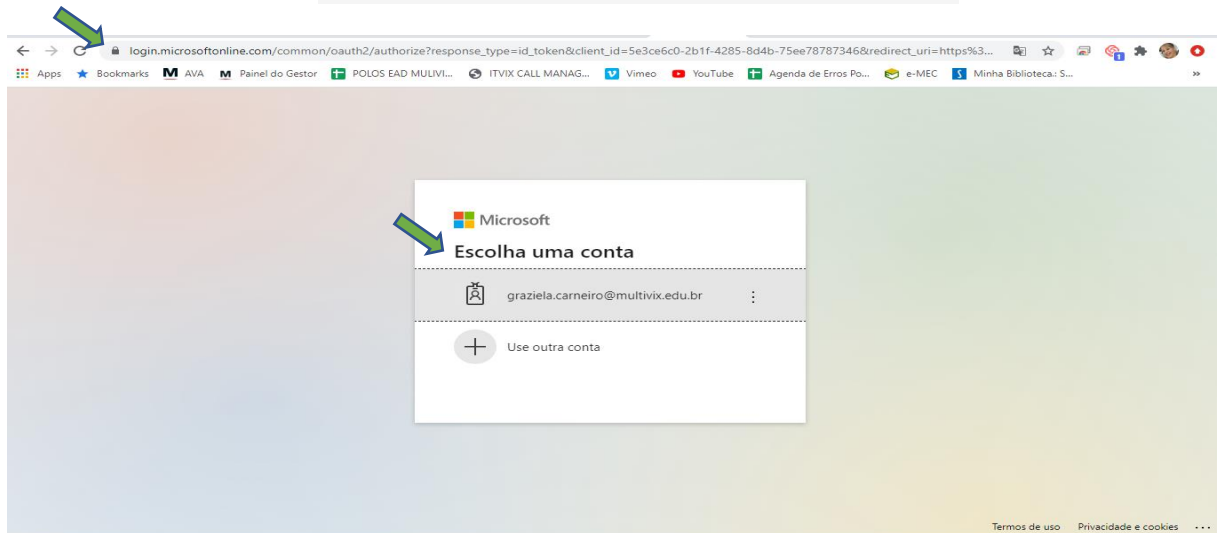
login.microsoftonline.com/common/oauth2/authorize?response_type=id_token&client_id=5e3ce6c0-2b1f-4285-8d4b-75ee78787346&redirect_uri=https%3...

Apps Bookmarks AVA Painel do Gestor POLOS EAD MULIVI... ITVIX CALL MANAG... Vimeo YouTube Agenda de Erros Po... e-MEC Minha Biblioteca.: S...

Microsoft

Escolha uma conta

graziela.carneiro@multivix.edu.br

Use outra conta

Termos de uso Privacidade e cookies ...